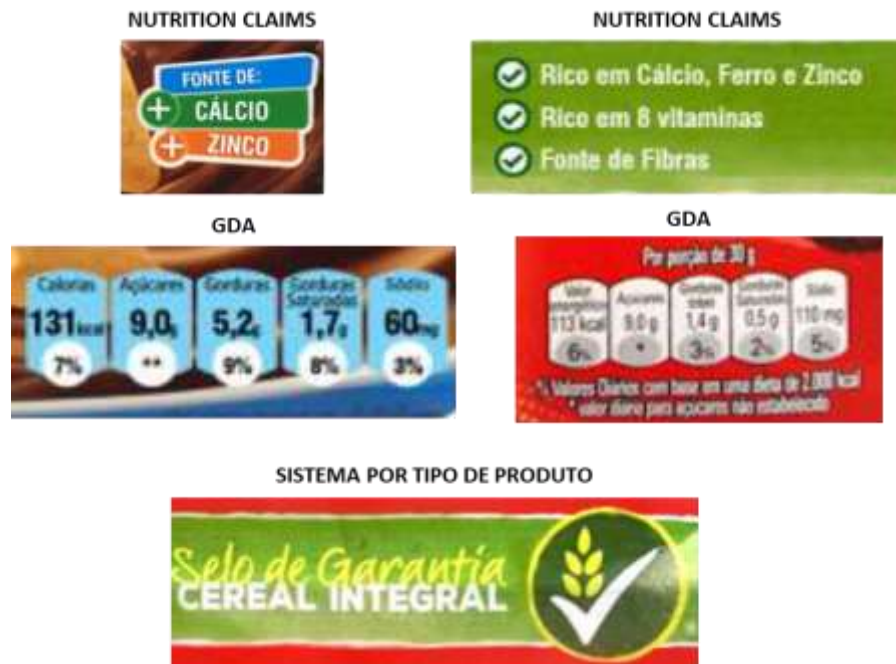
NUTRITION CLAIMS

FONTE DE:
+ CÁLCIO
+ ZINCO

NUTRITION CLAIMS

Rico em Cálcio, Ferro e Zinco
Rico em 8 vitaminas
Fonte de Fibras

GDA

| Calorias | Açúcares | Gorduras | Gorduras Saturadas | Sódio |
|---|---|---|---|---|
| 131kcal | 9,0g | 5,2g | 1,7g | 60mg |
| 7% | ** | 9% | 8% | 3% |

GDA

Por porção de 30 g

| Valor energético | Açúcares | Gorduras totais | Gorduras Saturadas | Sódio |
|---|---|---|---|---|
| 113 kcal | 9,0 g | 1,4 g | 0,5 g | 110 mg |
| 6% | * | 3% | 2% | 5% |

% Valores Diários com base em uma dieta de 2.000 kcal
* valor diário para açúcares não estabelecido

SISTEMA POR TIPO DE PRODUTO

Selo de Garantia
CEREAL INTEGRAL